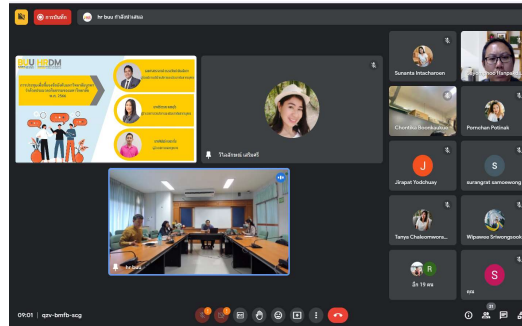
การบันทึก

hr buu กำลังนำเสนอ

BUU HRDM

โบว์ลิกรณ์ เอกิชคตี

hr buu

Sunanta Intacharoen

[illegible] Tianpe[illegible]

Chonthida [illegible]

Pornchan Potinak

J

Jirapat Yodchuay

S

surangrat samoewong

Tanya Chalosornwora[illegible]

Wipawee Sriwongsook

R

อีก 19 คน

S

คุณ

09:01 | qzv-bmfb-scg

21